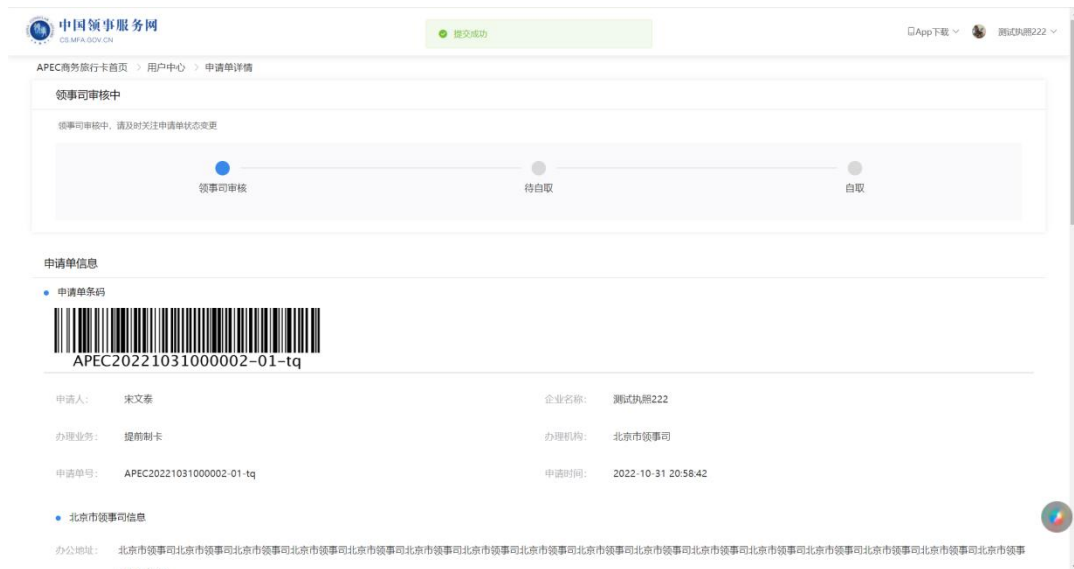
中国领事服务网
CS.MFA.GOV.CN

提交成功

App下载 测试执照222

APEC商务旅行卡首页 > 用户中心 > 申请单详情

领事司审核中

领事司审核中，请及时关注申请单状态变更

领事司审核 待自取 自取

申请单信息

申请单条码

APEC20221031000002-01-tq

申请人: 宋文泰
企业名称: 测试执照222
办理业务: 提前制卡
办理机构: 北京市领事司
申请单号: APEC20221031000002-01-tq
申请时间: 2022-10-31 20:58:42

北京市领事司信息

办公地址: 北京市领事司北京市领事司北京市领事司北京市领事司北京市领事司北京市领事司北京市领事司北京市领事司北京市领事司北京市领事司北京市领事司北京市领事司北京市领事司北京市领事司北京市领事